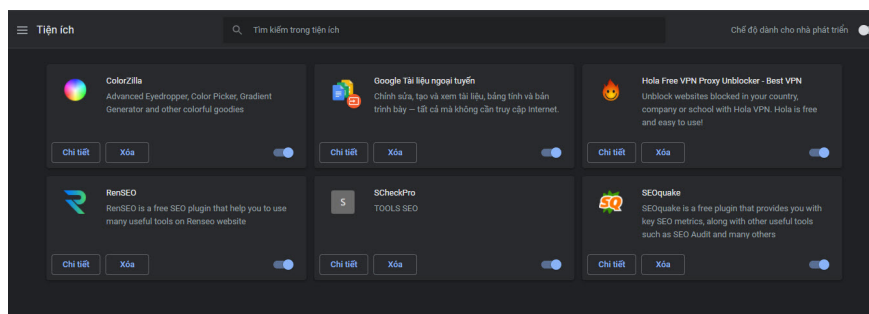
Tiện ích

Tìm kiếm trong tiện ích

Chế độ dành cho nhà phát triển

ColorZilla
Advanced Eyedropper, Color Picker, Gradient Generator and other colorful goodies

Chi tiết
Xóa

Google Tài liệu ngoại tuyến
Chỉnh sửa, tạo và xem tài liệu, bảng tính và bản trình bày — tất cả mà không cần truy cập Internet.

Chi tiết
Xóa

Hola Free VPN Proxy Unblocker - Best VPN
Unblock websites blocked in your country, company or school with Hola VPN. Hola is free and easy to use!

Chi tiết
Xóa

RenSEO
RenSEO is a free SEO plugin that help you to use many useful tools on Renseo website

Chi tiết
Xóa

S

SCheckPro
TOOLS SEO

Chi tiết
Xóa

SQ

SEOquake
SEOquake is a free plugin that provides you with key SEO metrics, along with other useful tools such as SEO Audit and many others

Chi tiết
Xóa